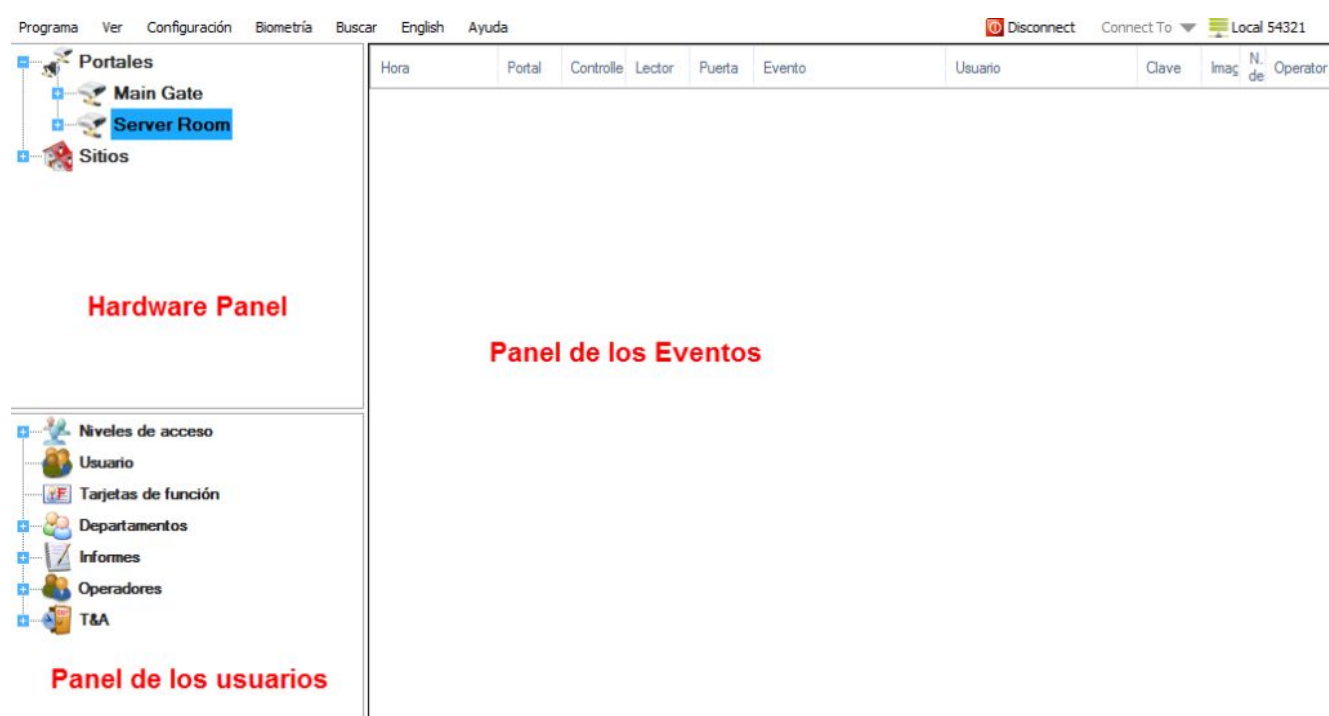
Programa Ver Configuración Biometría Buscar English Ayuda

Disconnect Connect To Local 54321

Portales
Main Gate
Server Room
Sitios

Hardware Panel

| Hora | Portal | Controlle | Lector | Puerta | Evento | Usuario | Clave | Imag | N. de | Operator |
|---|---|---|---|---|---|---|---|---|---|---|

Panel de los Eventos

Niveles de acceso
Usuario
Tarjetas de función
Departamentos
Informes
Operadores
T&A

Panel de los usuarios